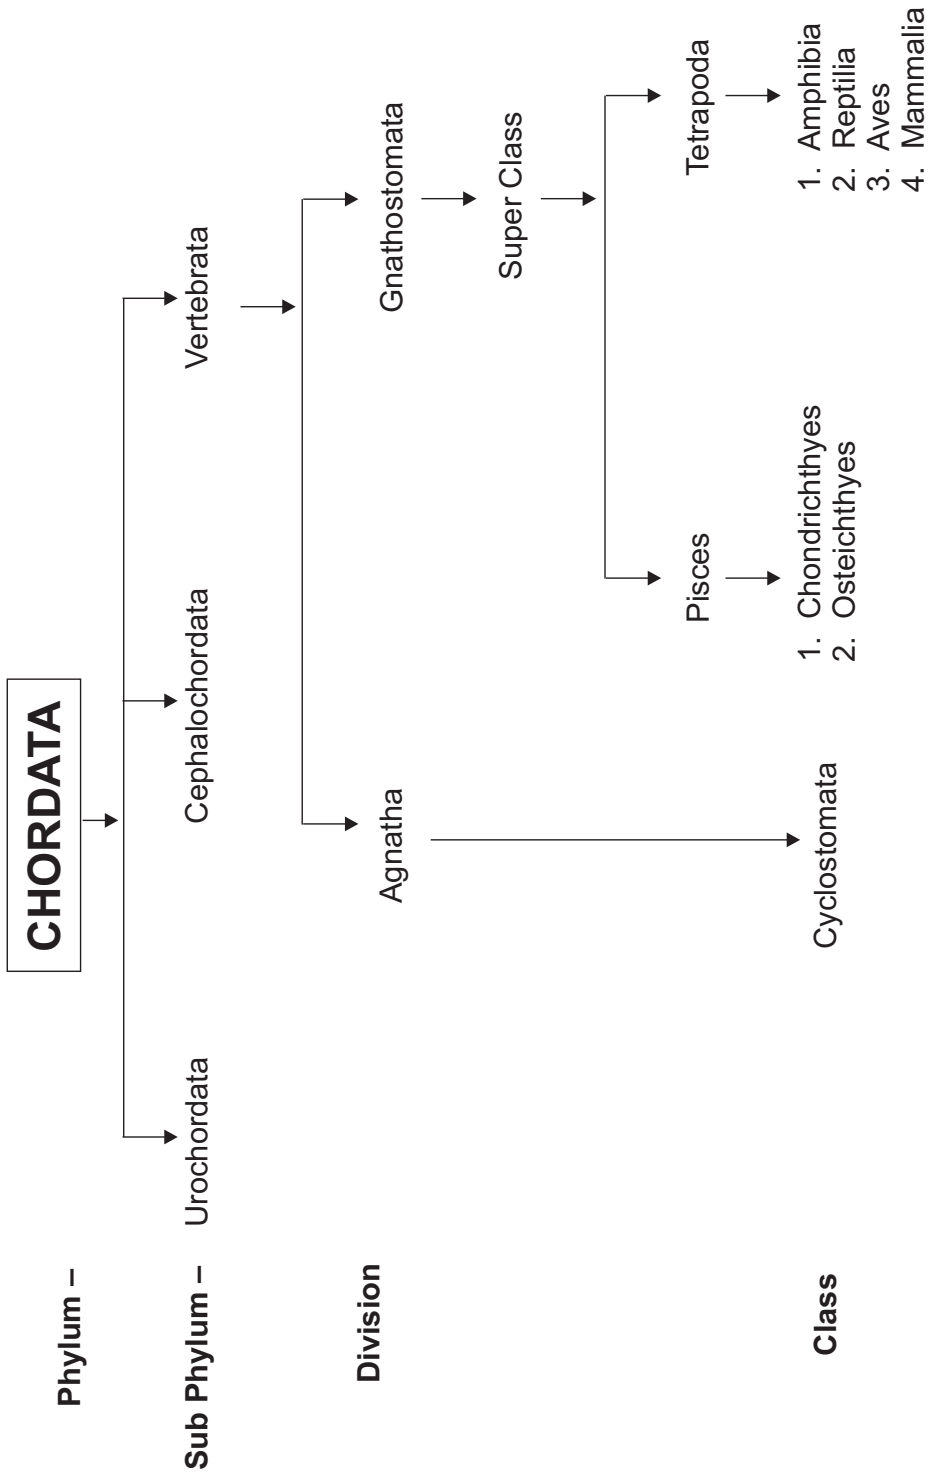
Phylum – CHORDATA

Sub Phylum – Urochordata Cephalochordata Vertebrata

Division Agnatha Gnathostomata

Super Class

Pisces Tetrapoda

Class Cyclostomata

1. Chondrichthyes
2. Osteichthyes

1. Amphibia
2. Reptilia
3. Aves
4. Mammalia